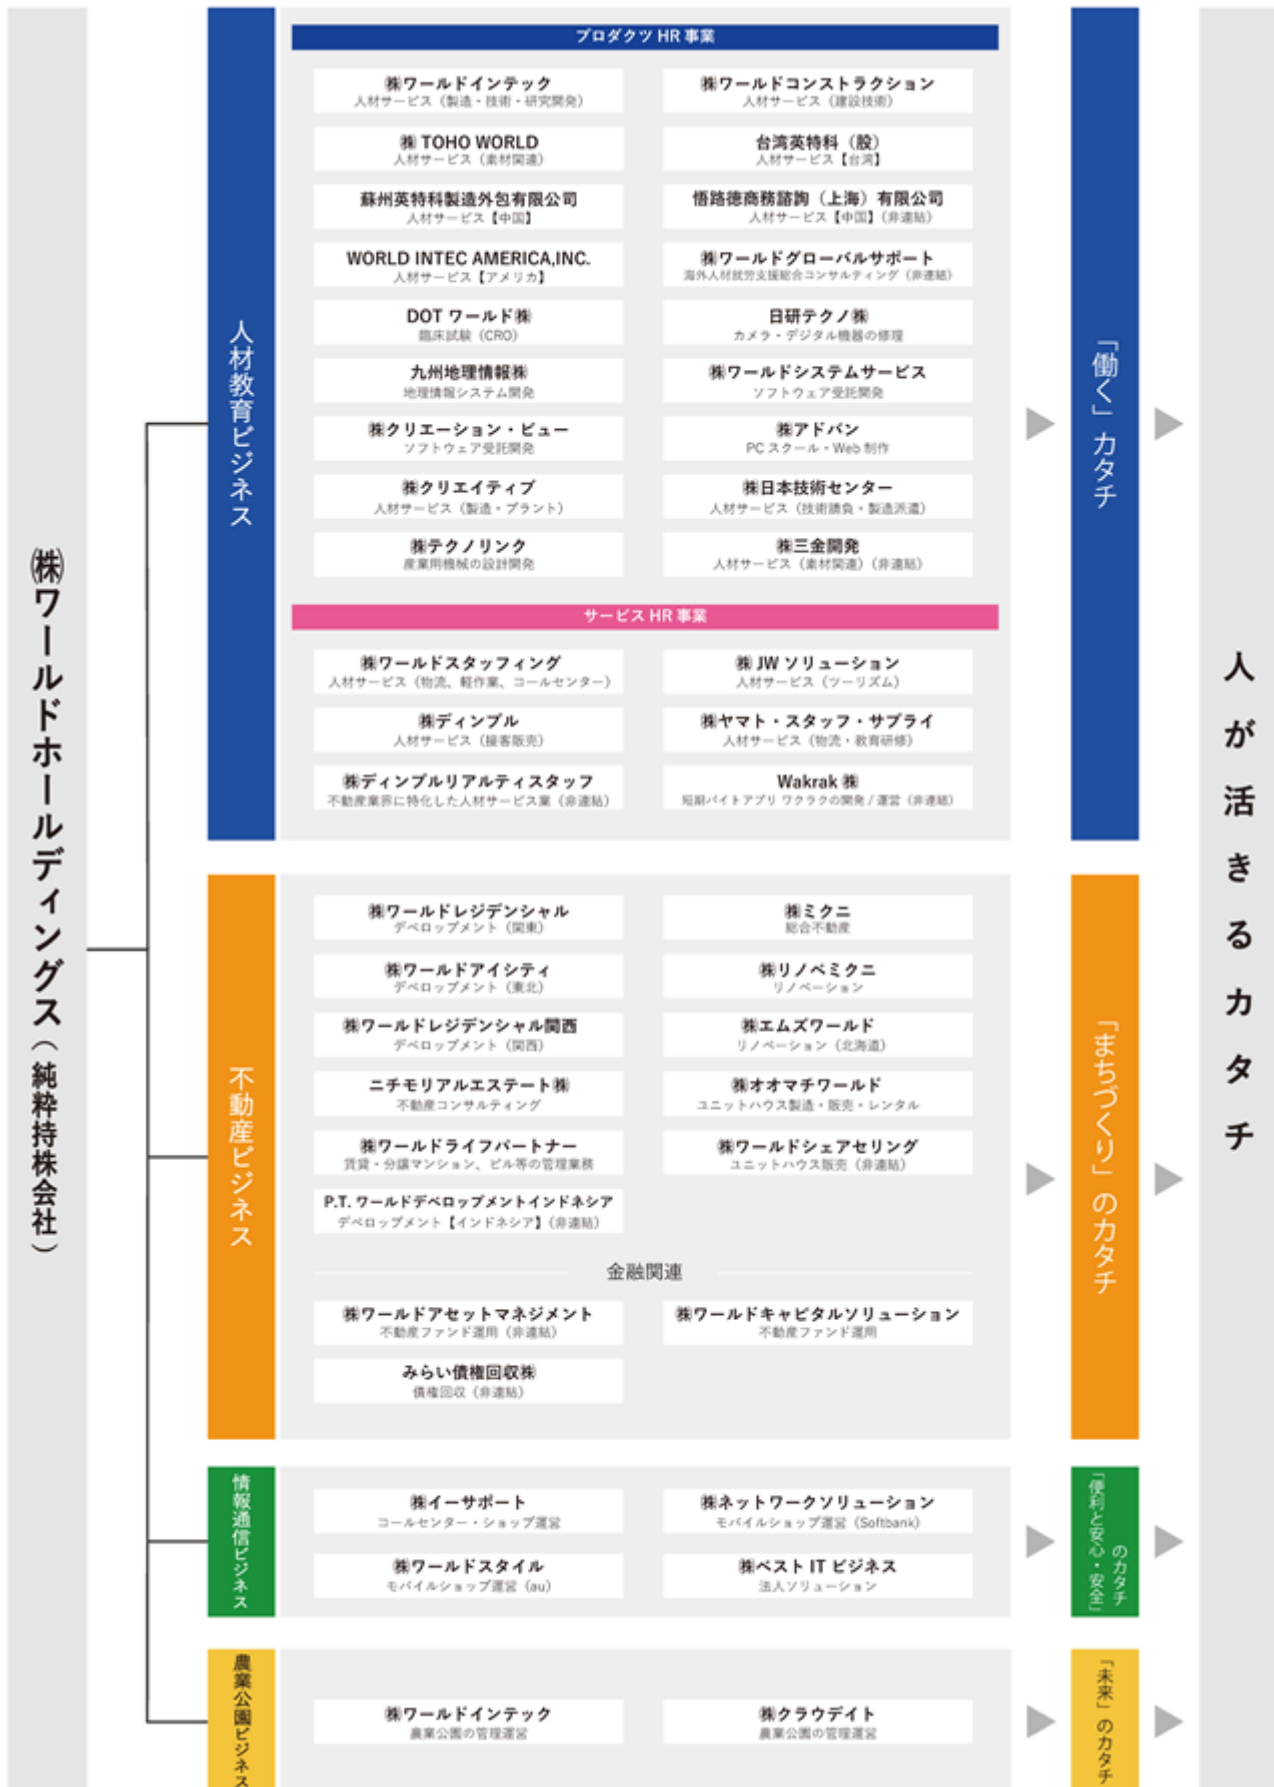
㈱ワールドホールディングス（純粋持株会社）

人材教育ビジネス

プロダクツ HR 事業

㈱ワールドインテック
人材サービス（製造・技術・研究開発）

㈱ワールドコンストラクション
人材サービス（建設技術）

㈱ TOHO WORLD
人材サービス（素材関連）

台湾英特科（股）
人材サービス【台湾】

蘇州英特科製造外包有限公司
人材サービス【中国】

悟路徳商務諮詢（上海）有限公司
人材サービス【中国】（非連結）

WORLD INTEC AMERICA,INC.
人材サービス【アメリカ】

㈱ワールドグローバルサポート
海外人材就労支援総合コンサルティング（非連結）

DOT ワールド㈱
臨床試験（CRO）

日研テクノ㈱
カメラ・デジタル機器の修理

九州地理情報㈱
地理情報システム開発

㈱ワールドシステムサービス
ソフトウェア受託開発

㈱クリエーション・ビュー
ソフトウェア受託開発

㈱アドバン
PC スクール・Web 制作

㈱クリエイティブ
人材サービス（製造・プラント）

㈱日本技術センター
人材サービス（技術請負・製造派遣）

㈱テクノリンク
産業用機械の設計開発

㈱三金開発
人材サービス（素材関連）（非連結）

サービス HR 事業

㈱ワールドスタッフィング
人材サービス（物流、軽作業、コールセンター）

㈱ JW ソリューション
人材サービス（ツーリズム）

㈱ディンプル
人材サービス（接客販売）

㈱ヤマト・スタッフ・サプライ
人材サービス（物流・教育研修）

㈱ディンプルリアルティスタッフ
不動産業界に特化した人材サービス業（非連結）

Wakrak ㈱
短期バイトアプリ ワクラクの開発／運営（非連結）

「働く」カタチ

不動産ビジネス

㈱ワールドレジデンシャル
デベロップメント（関東）

㈱ミクニ
総合不動産

㈱ワールドアイシティ
デベロップメント（東北）

㈱リノベミクニ
リノベーション

㈱ワールドレジデンシャル関西
デベロップメント（関西）

㈱エムズワールド
リノベーション（北海道）

ニチモリアルエステート㈱
不動産コンサルティング

㈱オオマチワールド
ユニットハウス製造・販売・レンタル

㈱ワールドライフパートナー
賃貸・分譲マンション、ビル等の管理業務

㈱ワールドシェアセリング
ユニットハウス販売（非連結）

P.T. ワールドデベロップメントインドネシア
デベロップメント【インドネシア】（非連結）

金融関連

㈱ワールドアセットマネジメント
不動産ファンド運用（非連結）

㈱ワールドキャピタルソリューション
不動産ファンド運用

みらい債権回収㈱
債権回収（非連結）

「まちづくり」のカタチ

情報通信ビジネス

㈱イーサポート
コールセンター・ショップ運営

㈱ネットワークソリューション
モバイルショップ運営（Softbank）

㈱ワールドスタイル
モバイルショップ運営（au）

㈱ベスト IT ビジネス
法人ソリューション

「便利と安心・安全」のカタチ

農業公園ビジネス

㈱ワールドインテック
農業公園の管理運営

㈱クラウデイト
農業公園の管理運営

「未来」のカタチ

人が活きるカタチ